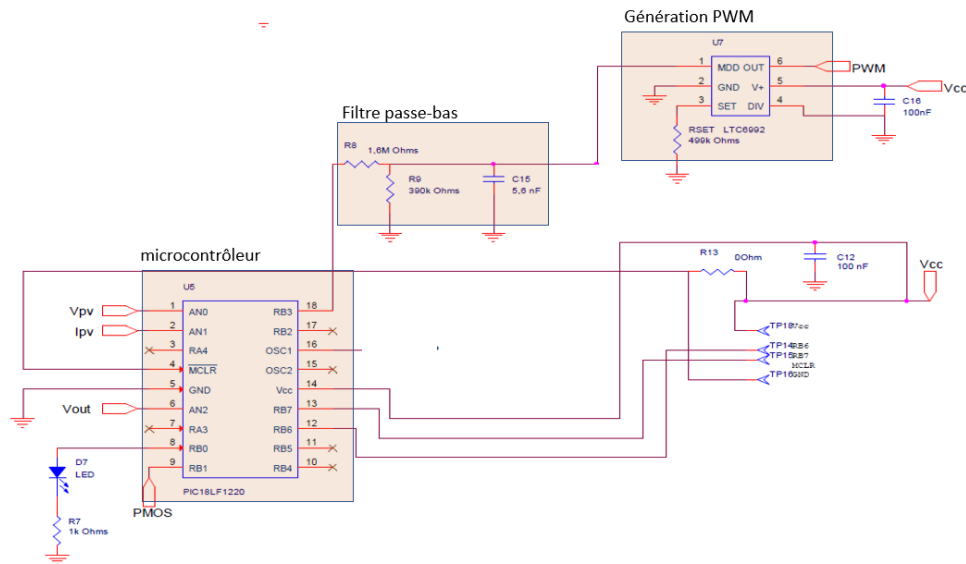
Génération PWM

U7
1 MDD OUT 6
2 GND V+ 5
3 SET DIV 4
PWM
Vcc
RSET LTC6992
499k Ohms
C16
100nF

Filtre passe-bas
R8 1,6M Ohms
R9 390k Ohms
C15 5,6 nF

microcontrôleur
U5
Vpv 1 AN0
Ipv 2 AN1
3 RA4
4 $\overline{MCLR}$
5 GND
Vout 6 AN2
7 RA3
8 RB0
9 RB1
RB3 18
RB2 17
OSC1 16
OSC2 15
Vcc 14
RB7 13
RB6 12
RB5 11
RB4 10
PIC18LF1220
D7 LED
R7 1k Ohms
PMOS

R13 0Ohm
C12 100 nF
Vcc
TP18Vcc
TP14RB6
TP15RB7
MCLR
TP16GND